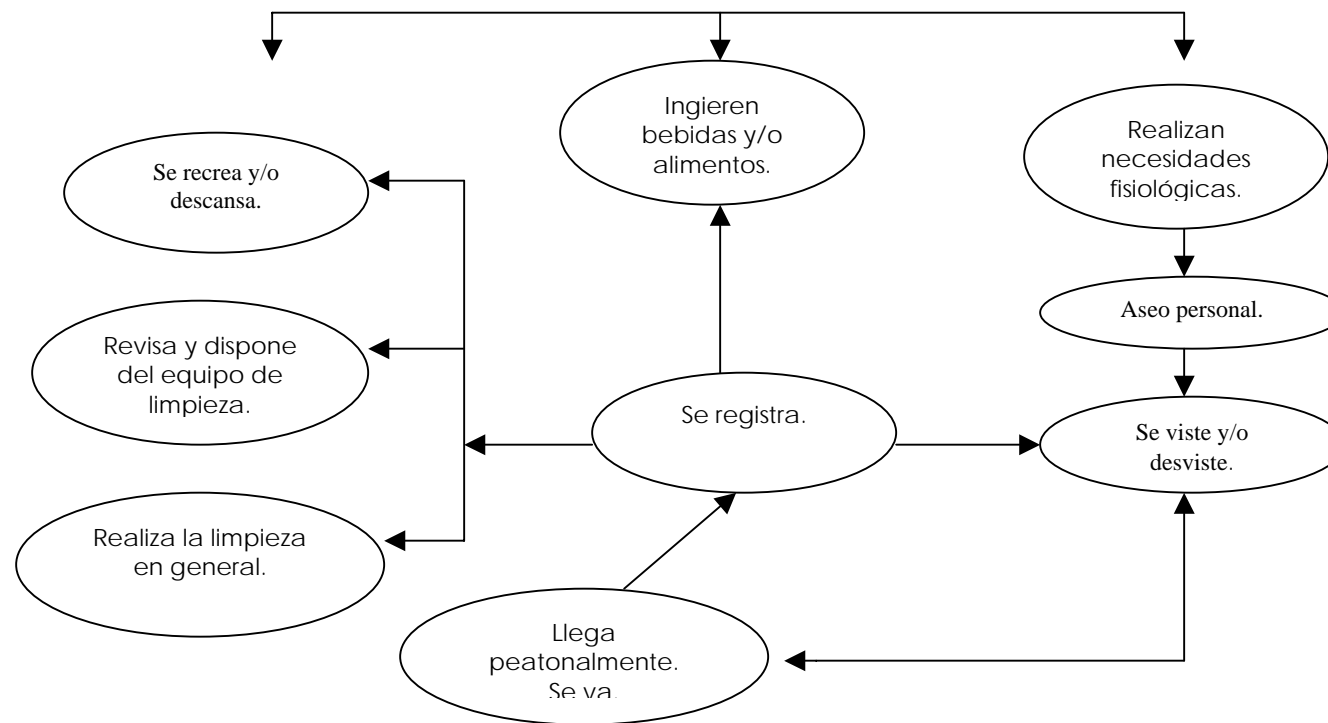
Ingieren bebidas y/o alimentos.

Realizan necesidades fisiológicas.

Se recrea y/o descansa.

Aseo personal.

Revisa y dispone del equipo de limpieza.

Se registra.

Se viste y/o desviste.

Realiza la limpieza en general.

Llega peatonalmente. Se va.